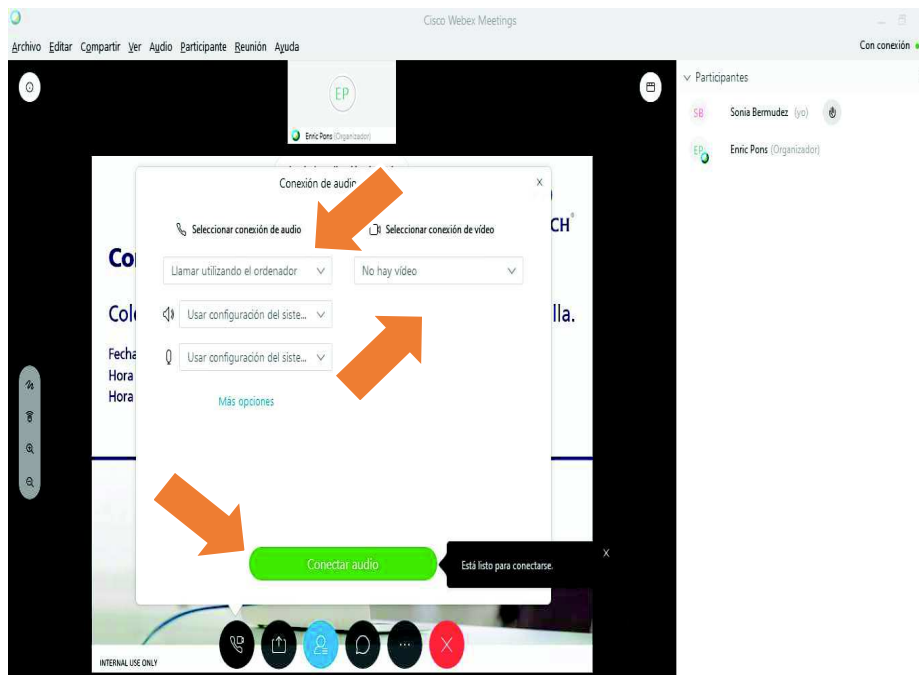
Cisco Webex Meetings

Archivo Editar Compartir Ver Audio Participante Reunión Ayuda

Con conexión

EP

Enric Pons (Organizador)

Conexión de audio

Seleccionar conexión de audio

Seleccionar conexión de vídeo

Llamar utilizando el ordenador

No hay vídeo

Usar configuración del siste...

Usar configuración del siste...

Más opciones

Conectar audio

Está listo para conectarse.

CH

Co

Col

lla.

Fecha

Hora

Hora

INTERNAL USE ONLY

Participantes

SB Sonia Bermudez (yo)

EP Enric Pons (Organizador)